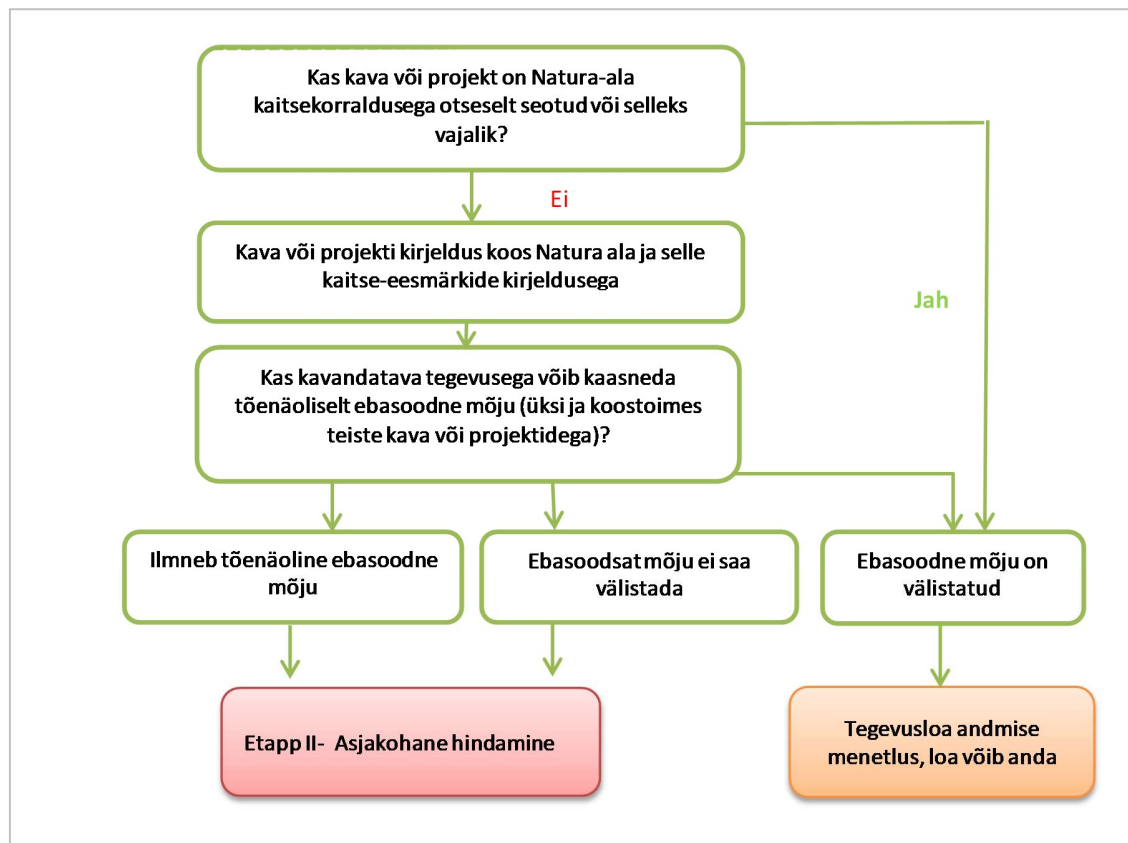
Kas kava või projekt on Natura-ala kaitsekorraldusega otseselt seotud või selleks vajalik?

Ei

Jah

Kava või projekti kirjeldus koos Natura ala ja selle kaitse-eesmärkide kirjeldusega

Kas kavandatava tegevusega võib kaasneda tõenäoliselt ebasoodne mõju (üksi ja koostoimes teiste kava või projektidega)?

Ilmneb tõenäoline ebasoodne mõju

Ebasoodsat mõju ei saa välistada

Ebasoodne mõju on välistatud

Etapp II- Asjakohane hindamine

Tegevusloa andmise menetlus, loa võib anda